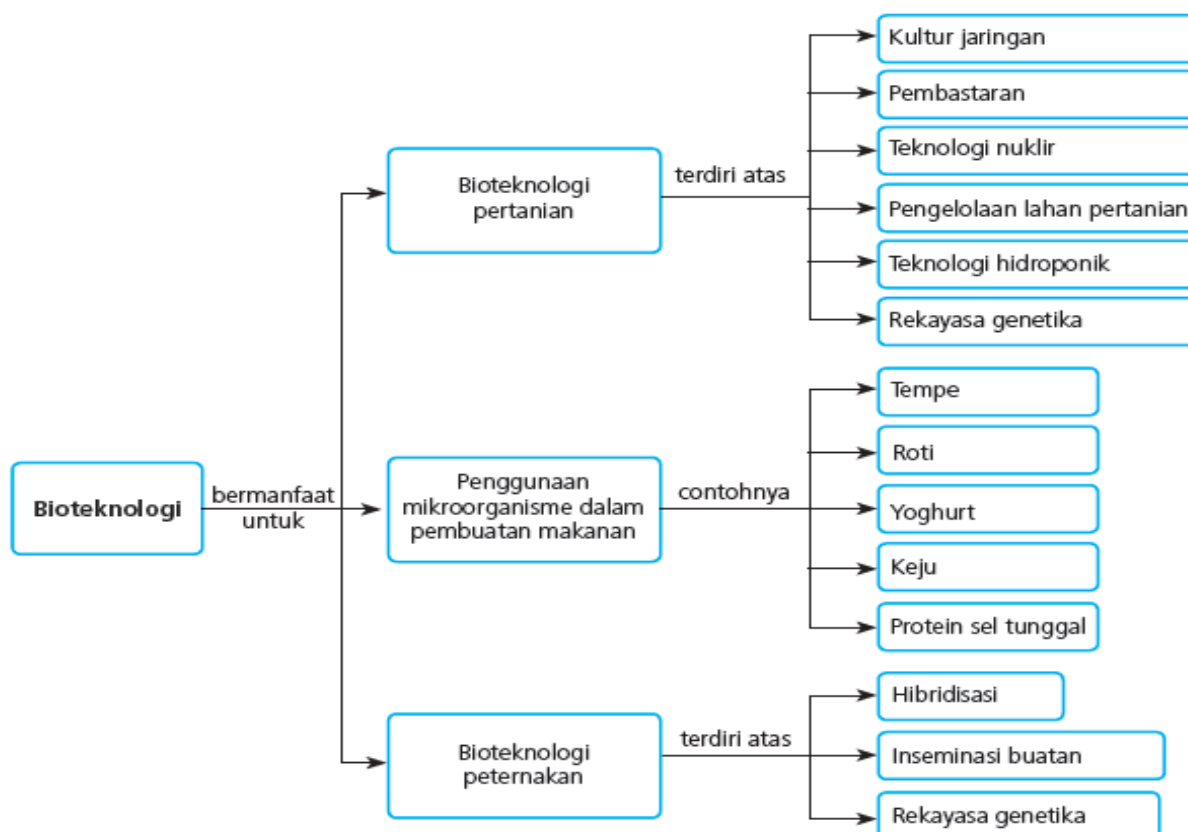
Bioteknologi

bermanfaat untuk

Bioteknologi pertanian

terdiri atas

Kultur jaringan

Pembastaran

Teknologi nuklir

Pengelolaan lahan pertanian

Teknologi hidroponik

Rekayasa genetika

Penggunaan mikroorganisme dalam pembuatan makanan

contohnya

Tempe

Roti

Yoghurt

Keju

Protein sel tunggal

Bioteknologi peternakan

terdiri atas

Hibridisasi

Inseminasi buatan

Rekayasa genetika